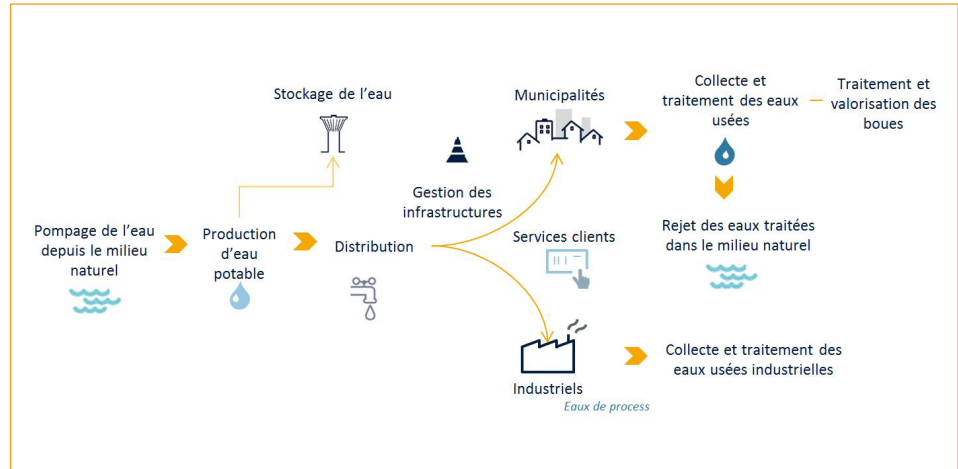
Stockage de l'eau

Municipalités

Collecte et traitement des eaux usées

Traitement et valorisation des boues

Gestion des infrastructures

Pompage de l'eau depuis le milieu naturel

Production d'eau potable

Distribution

Services clients

Rejet des eaux traitées dans le milieu naturel

Industriels

Eaux de process

Collecte et traitement des eaux usées industrielles